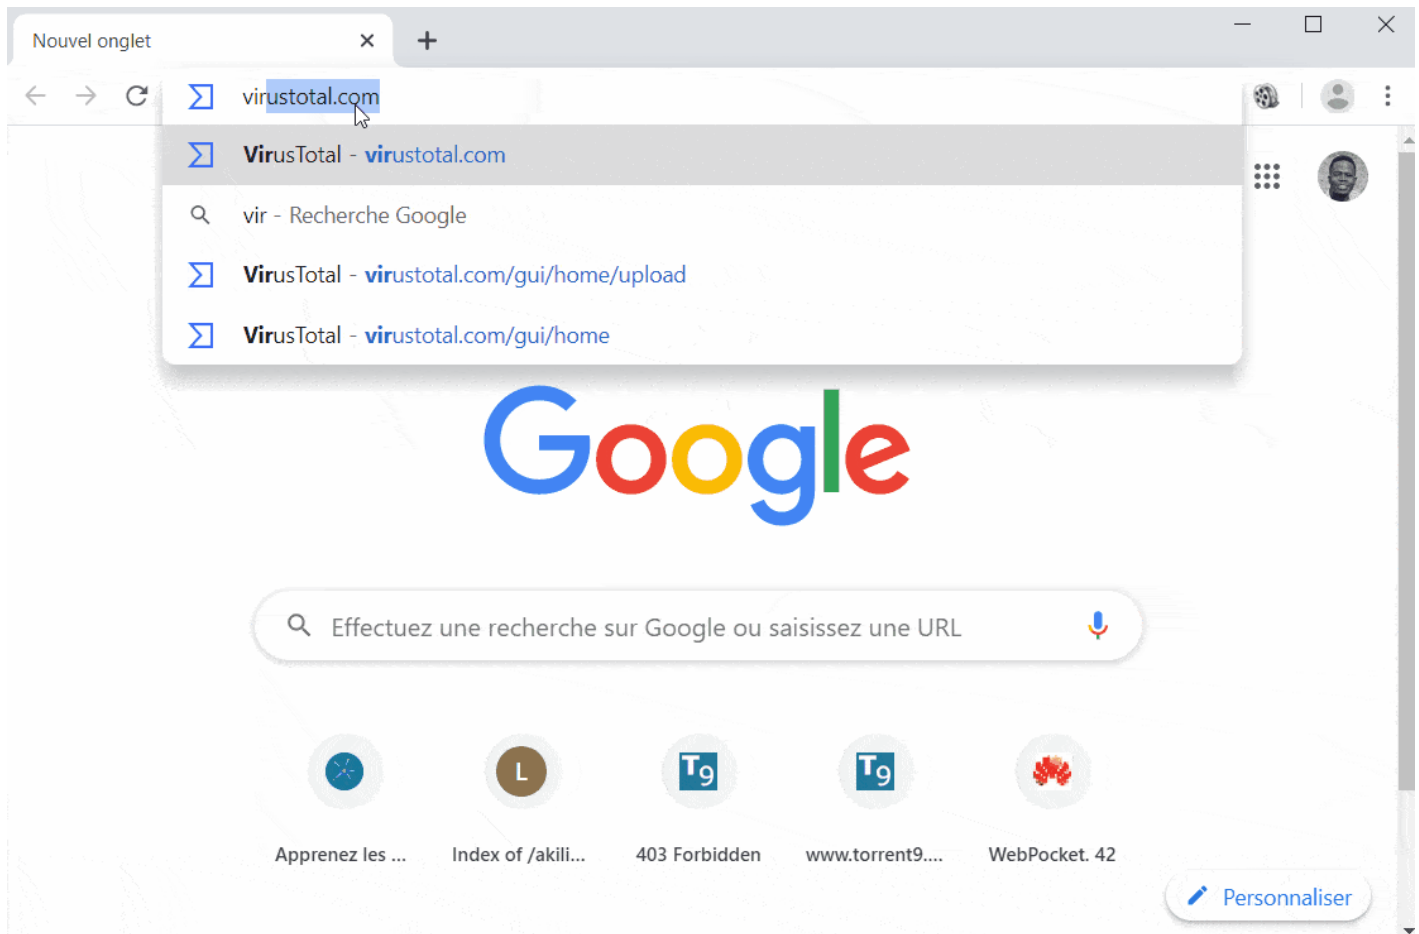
Nouvel onglet

virustotal.com

VirusTotal - virustotal.com

vir - Recherche Google

VirusTotal - virustotal.com/gui/home/upload

VirusTotal - virustotal.com/gui/home

Google

Effectuez une recherche sur Google ou saisissez une URL

L

Apprenez les ...

Index of /akili...

403 Forbidden

www.torrent9....

WebPocket. 42

Personnaliser